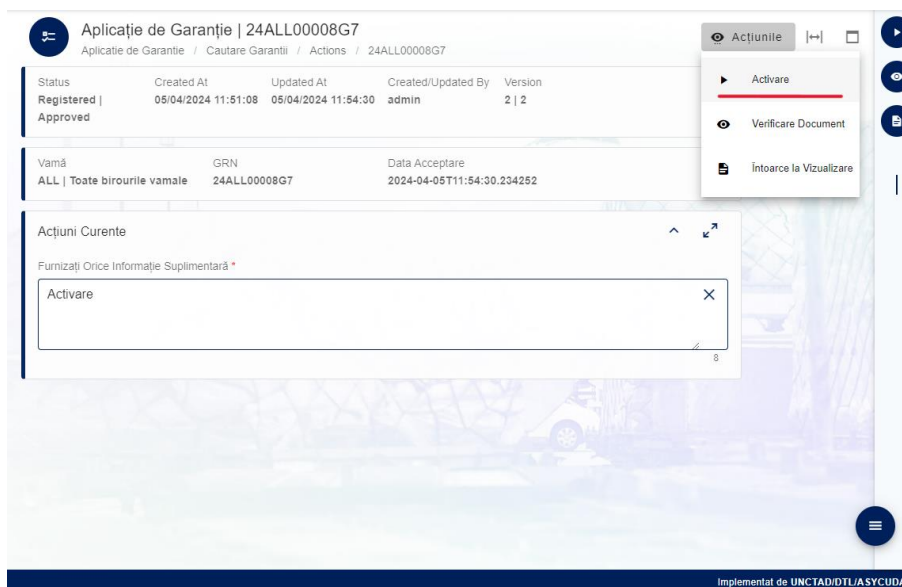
Aplicație de Garanție | 24ALL00008G7
Aplicatie de Garantie / Cautare Garantii / Actions / 24ALL00008G7

Acțiunile

Activare
Verificare Document
Întoarce la Vizualizare

| Status | Created At | Updated At | Created/Updated By | Version |
|---|---|---|---|---|
| Registered \| Approved | 05/04/2024 11:51:08 | 05/04/2024 11:54:30 | admin | 2 \| 2 |

| Vamă | GRN | Data Acceptare |
|---|---|---|
| ALL \| Toate birourile vamale | 24ALL00008G7 | 2024-04-05T11:54:30.234252 |

Acțiuni Curente

Furnizați Orice Informație Suplimentară *
Activare
8

Implementat de UNCTAD/DTL/ASYCUD